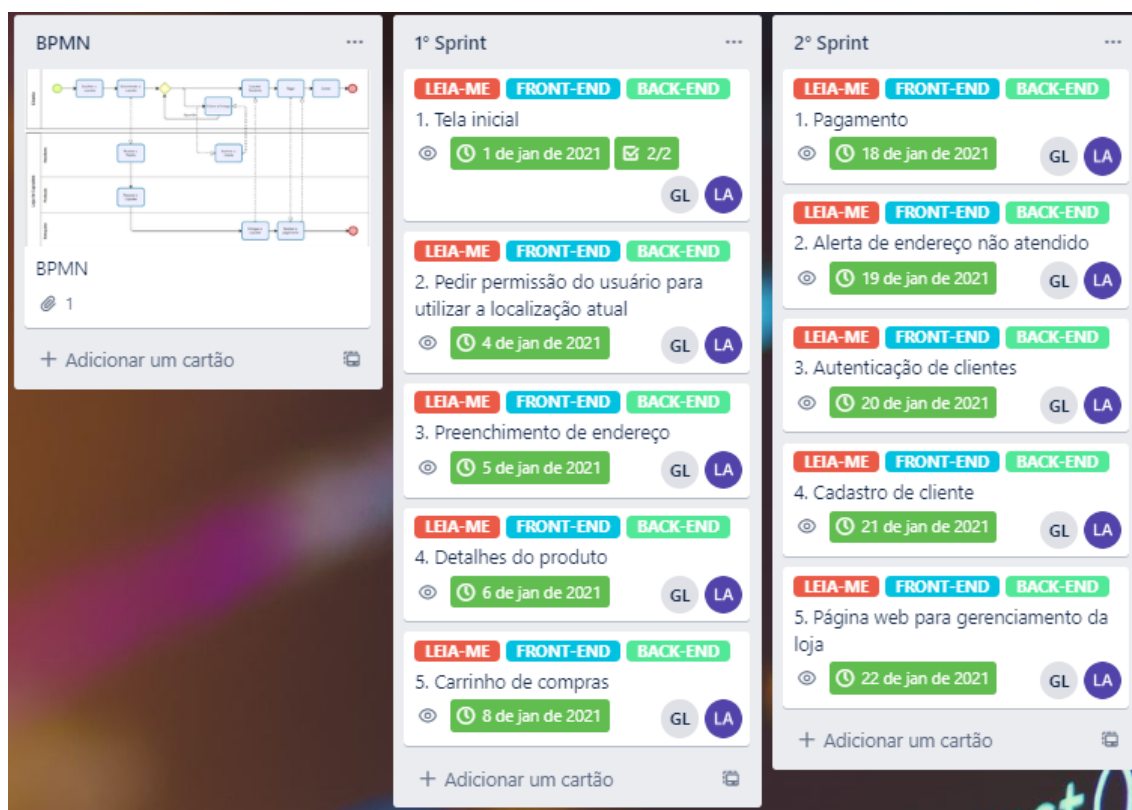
BPMN ···

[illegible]

BPMN

1

+ Adicionar um cartão

1° Sprint ···

LEIA-ME FRONT-END BACK-END

1. Tela inicial

1 de jan de 2021 2/2

GL LA

LEIA-ME FRONT-END BACK-END

2. Pedir permissão do usuário para utilizar a localização atual

4 de jan de 2021

GL LA

LEIA-ME FRONT-END BACK-END

3. Preenchimento de endereço

5 de jan de 2021

GL LA

LEIA-ME FRONT-END BACK-END

4. Detalhes do produto

6 de jan de 2021

GL LA

LEIA-ME FRONT-END BACK-END

5. Carrinho de compras

8 de jan de 2021

GL LA

+ Adicionar um cartão

2° Sprint ···

LEIA-ME FRONT-END BACK-END

1. Pagamento

18 de jan de 2021

GL LA

LEIA-ME FRONT-END BACK-END

2. Alerta de endereço não atendido

19 de jan de 2021

GL LA

LEIA-ME FRONT-END BACK-END

3. Autenticação de clientes

20 de jan de 2021

GL LA

LEIA-ME FRONT-END BACK-END

4. Cadastro de cliente

21 de jan de 2021

GL LA

LEIA-ME FRONT-END BACK-END

5. Página web para gerenciamento da loja

22 de jan de 2021

GL LA

+ Adicionar um cartão